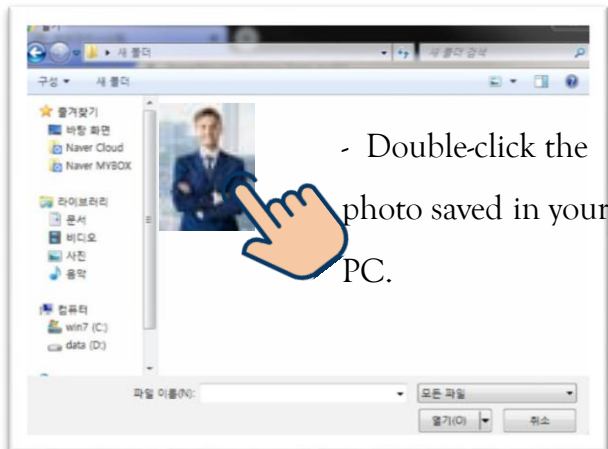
새 폴더
새 폴더 검색
구성 ▾ 새 폴더
즐겨찾기
바탕 화면
Naver Cloud
Naver MYBOX
라이브러리
문서
비디오
사진
음악
컴퓨터
win7 (C:)
data (D:)

- Double-click the photo saved in your PC.

파일 이름(N):
모든 파일
열기(O)
취소